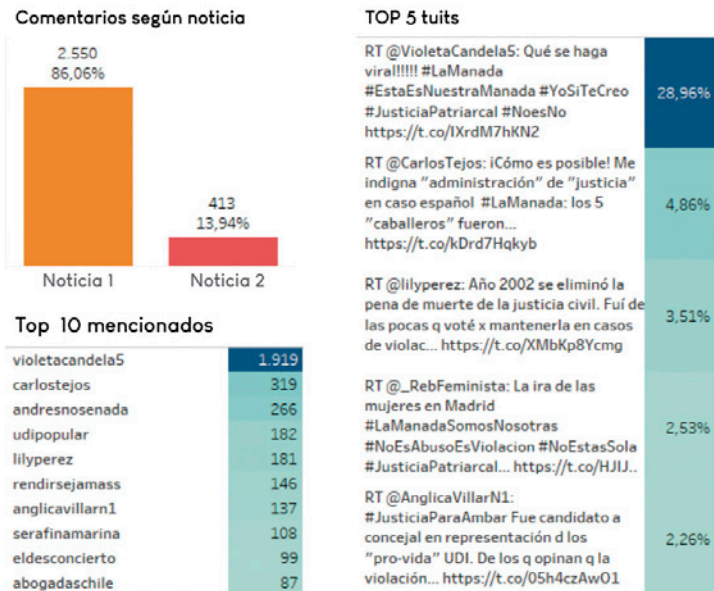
Comentarios según noticia

2.550
86,06%

413
13,94%

Noticia 1

Noticia 2

Top 10 mencionados

| | |
|---|---|
| violetacandela5 | 1.919 |
| carlostejos | 319 |
| andresnosenada | 266 |
| udipopular | 182 |
| lilyperez | 181 |
| rendirsejamass | 146 |
| anglicavillarn1 | 137 |
| serafinamarina | 108 |
| eldesconcierto | 99 |
| abogadaschile | 87 |

TOP 5 tuits

| | |
|---|---|
| RT @VioletaCandela5: Qué se haga viral!!!!! #LaManada #EstaEsNuestraManada #YoSiTeCreo #JusticiaPatriarcal #NoesNo https://t.co/lXrdM7hKN2 | 28,96% |
| RT @CarlosTejos: ¡Cómo es posible! Me indigna "administración" de "justicia" en caso español #LaManada: los 5 "caballeros" fueron... https://t.co/kDrd7Hqkyb | 4,86% |
| RT @lilyperez: Año 2002 se eliminó la pena de muerte de la justicia civil. Fuí de las pocas q voté x mantenerla en casos de violac... https://t.co/XMbKp8Ycmg | 3,51% |
| RT @_RebFeminista: La ira de las mujeres en Madrid #LaManadaSomosNosotras #NoEsAbusoEsViolacion #NoEstasSola #JusticiaPatriarcal... https://t.co/HJIJ.. | 2,53% |
| RT @AnglicaVillarN1: #JusticiaParaAmbar Fue candidato a concejal en representación d los "pro-vida" UDI. De los q opinan q la violación... https://t.co/05h4czAwO1 | 2,26% |